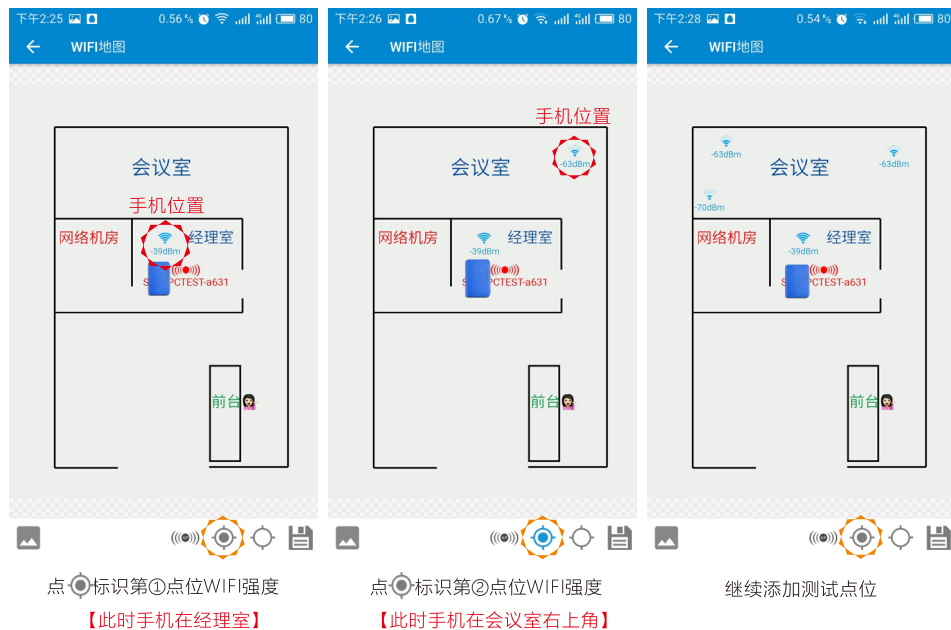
下午2:25 0.56 K/s 80
WIFI地图
会议室
手机位置
网络机房
-39dBm
经理室
S PCTEST-a631
前台
点标识第①点位WIFI强度
【此时手机在经理室】

下午2:26 0.67 K/s 80
WIFI地图
手机位置
会议室
-63dBm
网络机房
-39dBm
经理室
PCTEST-a631
前台
点标识第②点位WIFI强度
【此时手机在会议室右上角】

下午2:28 0.54 K/s 80
WIFI地图
-63dBm
会议室
-63dBm
-70dBm
网络机房
-39dBm
经理室
PCTEST-a631
前台
继续添加测试点位